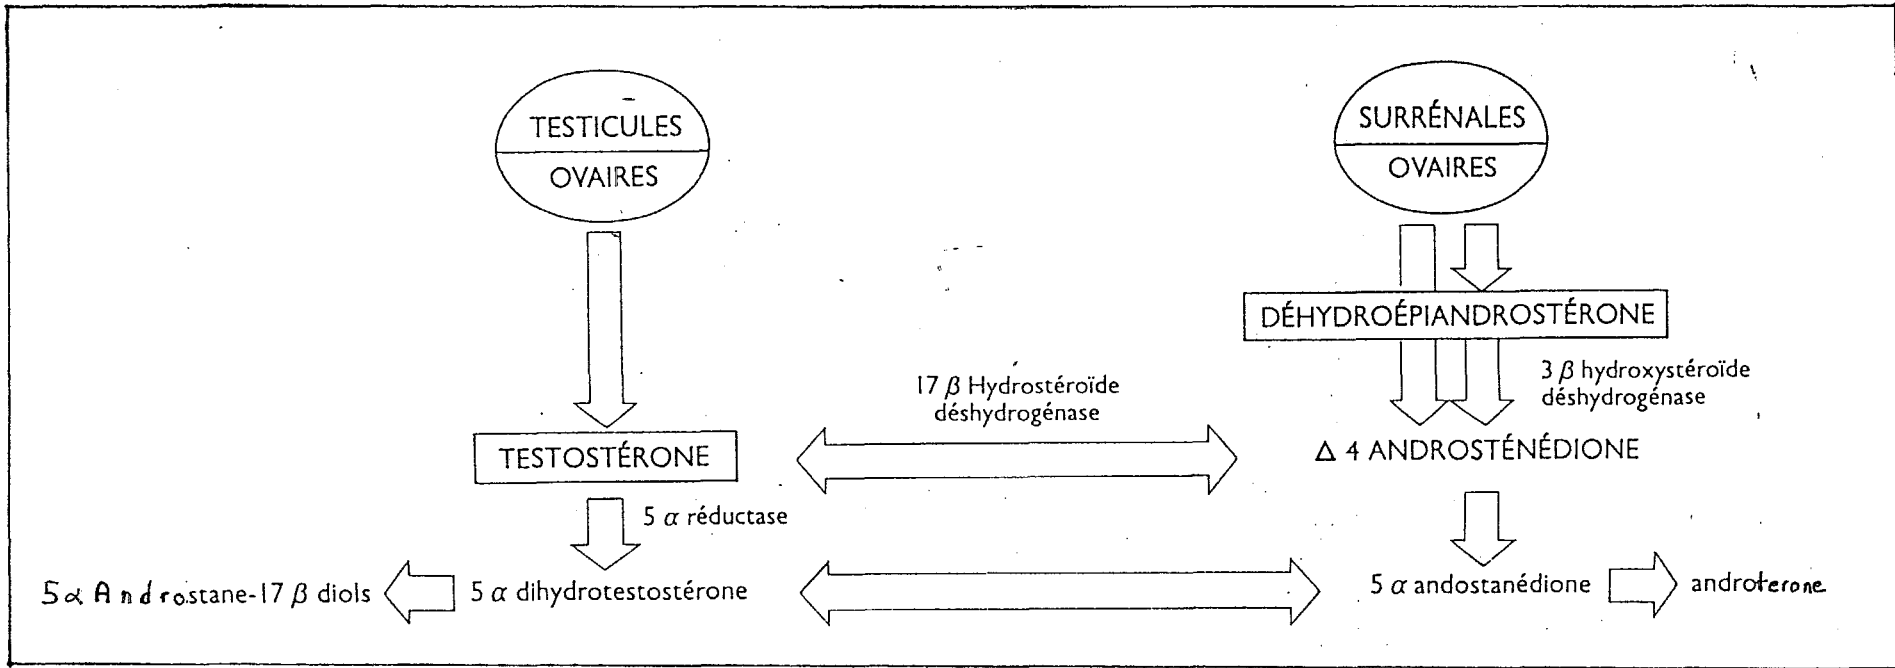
TESTICULES
OVAIRES

SURRÉNALES
OVAIRES

DÉHYDROÉPIANDROSTÉRONE

$3\beta$ hydroxystéroïde déshydrogénase

$17\beta$ Hydrostéroïde déshydrogénase

TESTOSTÉRONE

$\Delta$ 4 ANDROSTÉNÉDIONE

$5\alpha$ réductase

$5\alpha$ Androstane-$17\beta$ diols

$5\alpha$ dihydrotestostérone

$5\alpha$ andostanédione

androterone